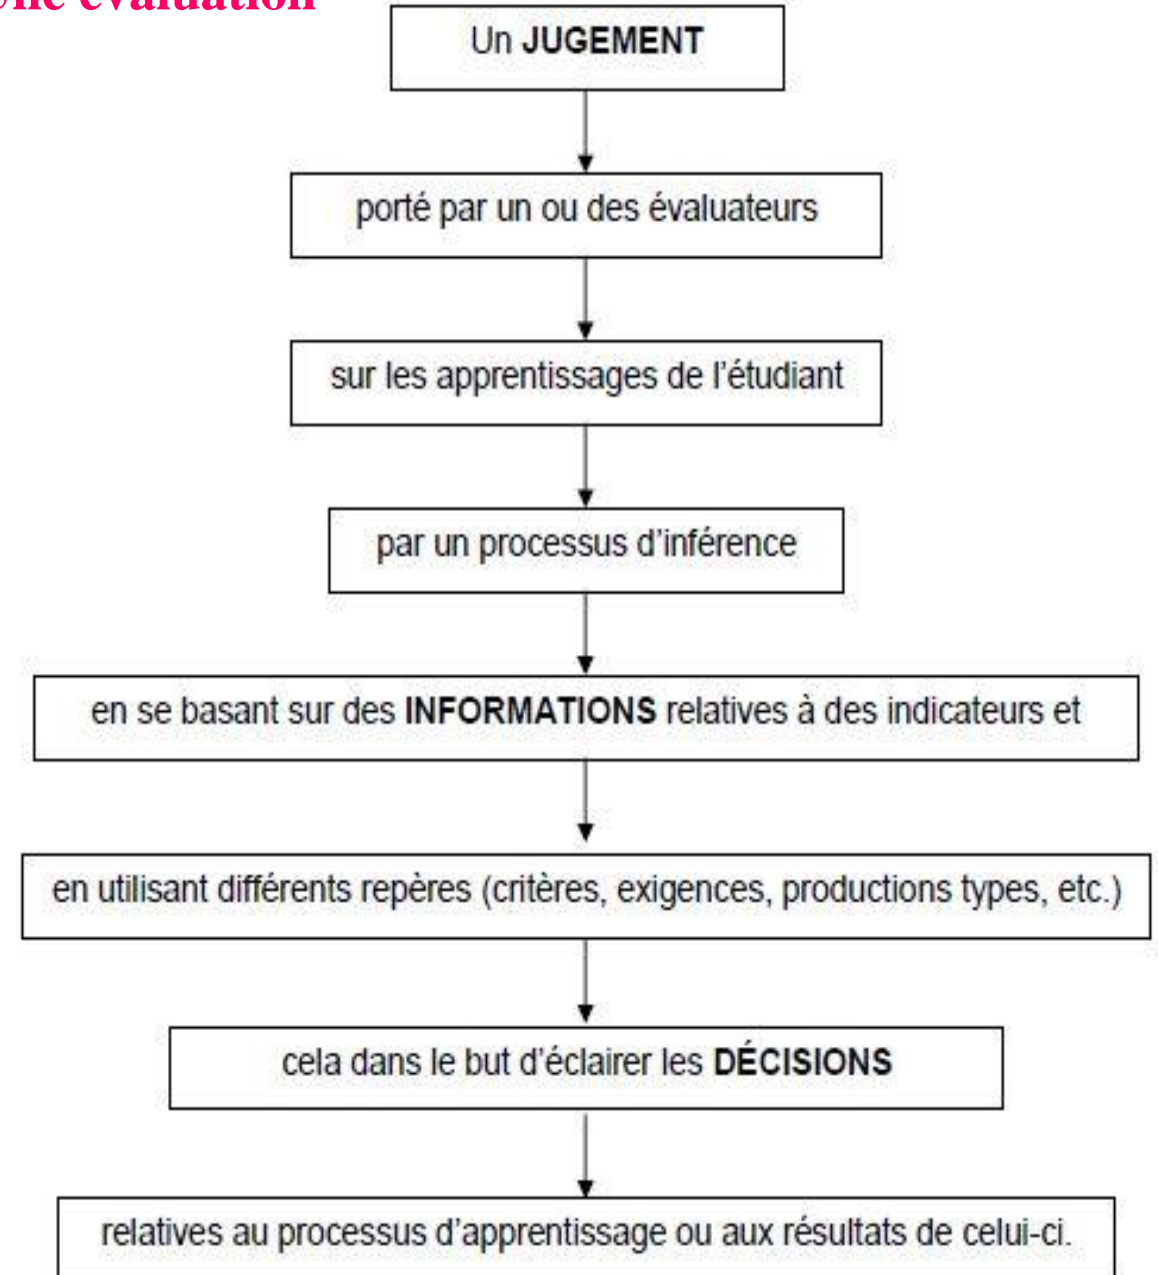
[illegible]ne évaluation

Un JUGEMENT

porté par un ou des évaluateurs

sur les apprentissages de l'étudiant

par un processus d'inférence

en se basant sur des INFORMATIONS relatives à des indicateurs et

en utilisant différents repères (critères, exigences, productions types, etc.)

cela dans le but d'éclairer les DÉCISIONS

relatives au processus d'apprentissage ou aux résultats de celui-ci.